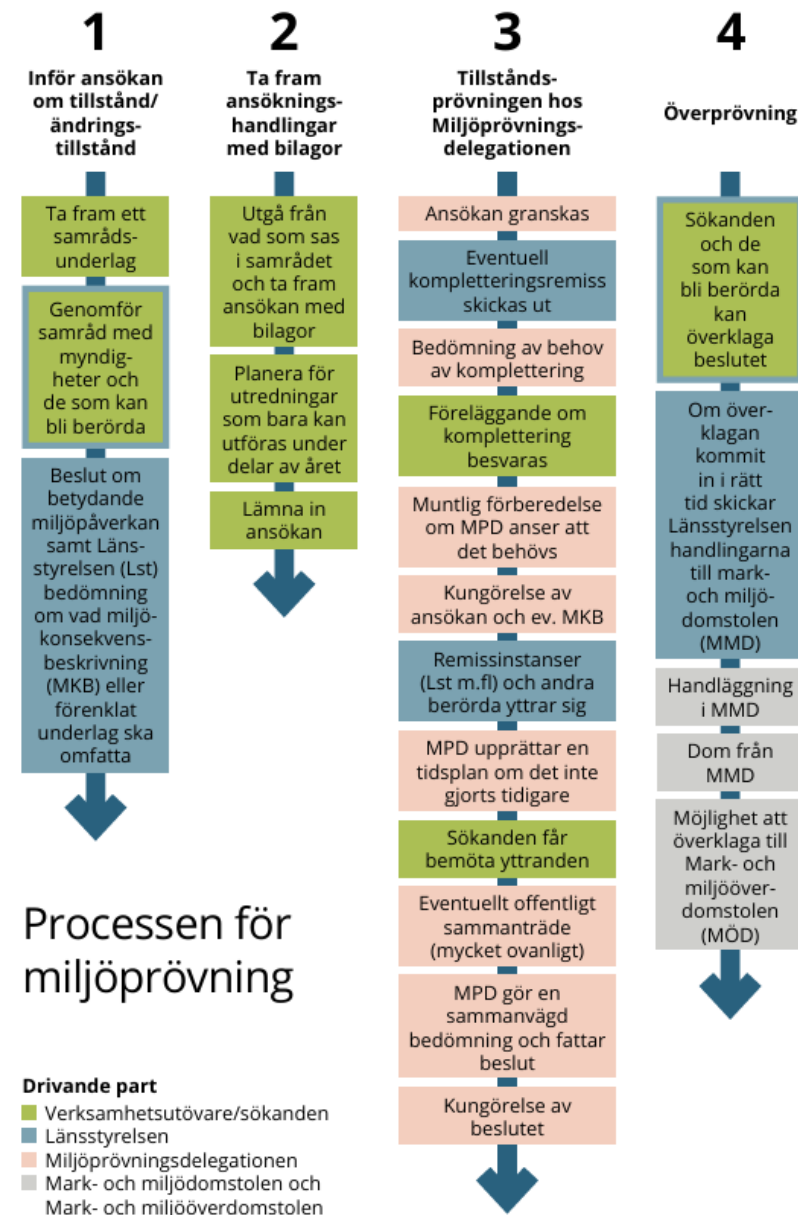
1
Inför ansökan om tillstånd/ändringstillstånd

Ta fram ett samrådsunderlag

Genomför samråd med myndigheter och de som kan bli berörda

Beslut om betydande miljöpåverkan samt Länsstyrelsen (Lst) bedömning om vad miljökonsekvensbeskrivning (MKB) eller förenklat underlag ska omfatta

2
Ta fram ansökningshandlingar med bilagor

Utgå från vad som sas i samrådet och ta fram ansökan med bilagor

Planera för utredningar som bara kan utföras under delar av året

Lämna in ansökan

3
Tillståndsprövningen hos Miljöprövningsdelegationen

Ansökan granskas

Eventuell kompletteringsremiss skickas ut

Bedömning av behov av komplettering

Föreläggande om komplettering besvaras

Muntlig förberedelse om MPD anser att det behövs

Kungörelse av ansökan och ev. MKB

Remissinstanser (Lst m.fl) och andra berörda yttrar sig

MPD upprättar en tidsplan om det inte gjorts tidigare

Sökanden får bemöta yttranden

Eventuellt offentligt sammanträde (mycket ovanligt)

MPD gör en sammanvägd bedömning och fattar beslut

Kungörelse av beslutet

4
Överprövning

Sökanden och de som kan bli berörda kan överklaga beslutet

Om överklagan kommit in i rätt tid skickar Länsstyrelsen handlingarna till mark- och miljödomstolen (MMD)

Handläggning i MMD

Dom från MMD

Möjlighet att överklaga till Mark- och miljööverdomstolen (MÖD)

Processen för miljöprövning

Drivande part
Verksamhetsutövare/sökanden
Länsstyrelsen
Miljöprövningsdelegationen
Mark- och miljödomstolen och Mark- och miljööverdomstolen